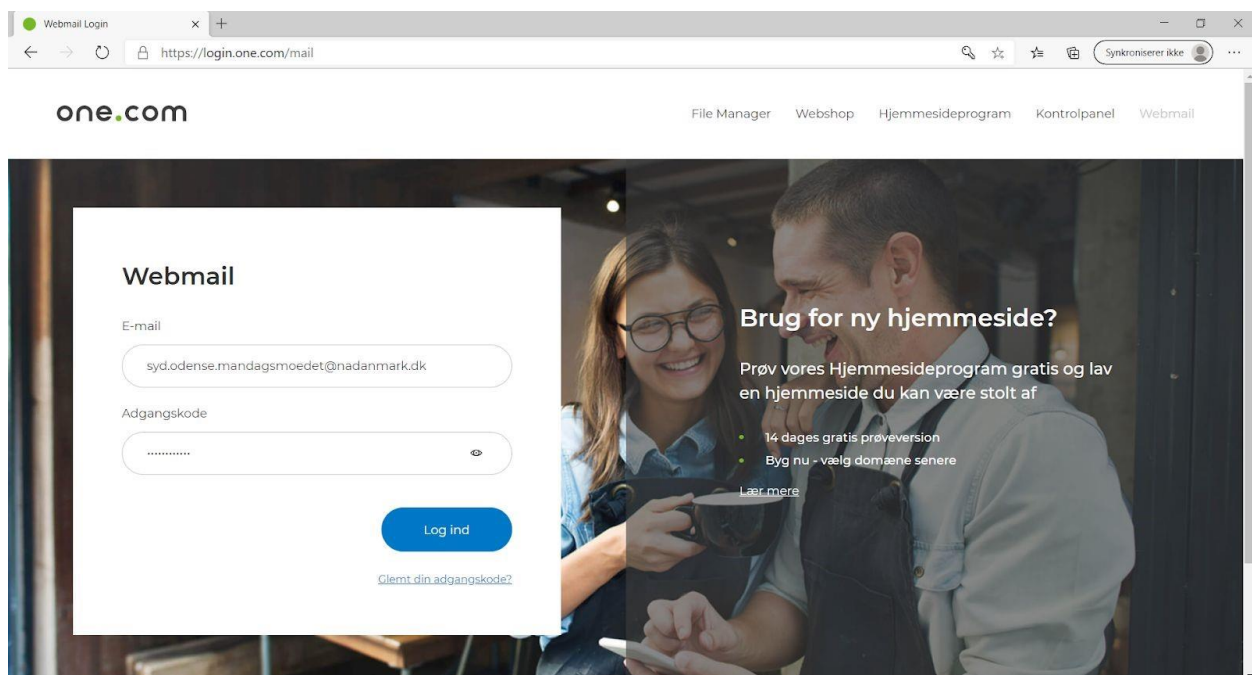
Webmail Login

https://login.one.com/mail

Synkroniserer ikke

one.com

File Manager Webshop Hjemmesideprogram Kontrolpanel Webmail

Webmail

E-mail

syd.odense.mandagsmoedet@nadanmark.dk

Adgangskode

············

Log ind

Glemt din adgangskode?

Brug for ny hjemmeside?

Prøv vores Hjemmesideprogram gratis og lav en hjemmeside du kan være stolt af

- 14 dages gratis prøveversion
- Byg nu - vælg domæne senere

Lær mere